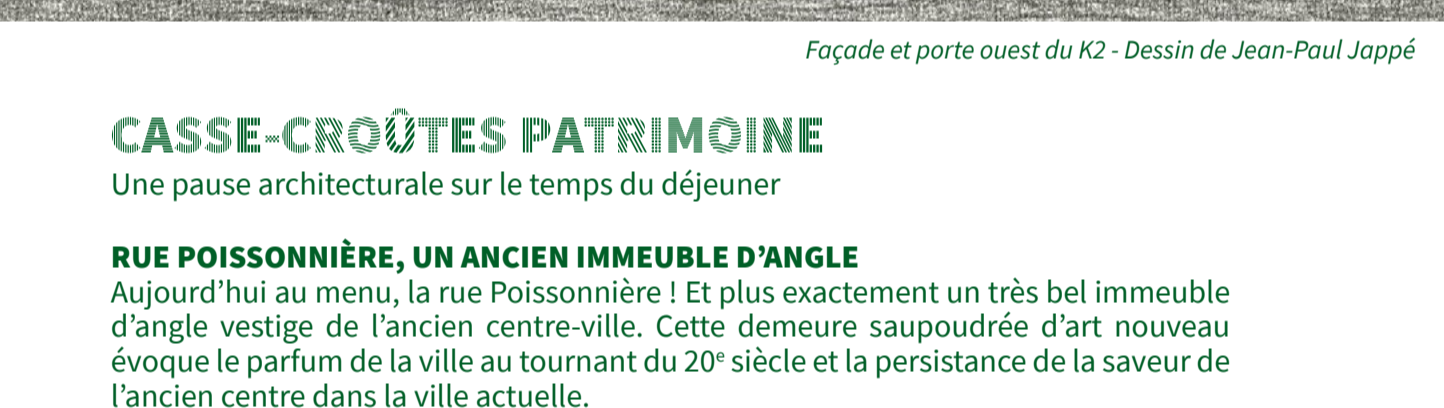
Façade et porte ouest du K2 - Dessin de Jean-Paul Jappé

CASSE-CROÛTES PATRIMOINE
Une pause architecturale sur le temps du déjeuner

RUE POISSONNIÈRE, UN ANCIEN IMMEUBLE D'ANGLE
Aujourd'hui au menu, la rue Poissonnière ! Et plus exactement un très bel immeuble d'angle vestige de l'ancien centre-ville. Cette demeure saupoudrée d'art nouveau évoque le parfum de la ville au tournant du 20$^{e}$ siècle et la persistance de la saveur de l'ancien centre dans la ville actuelle.